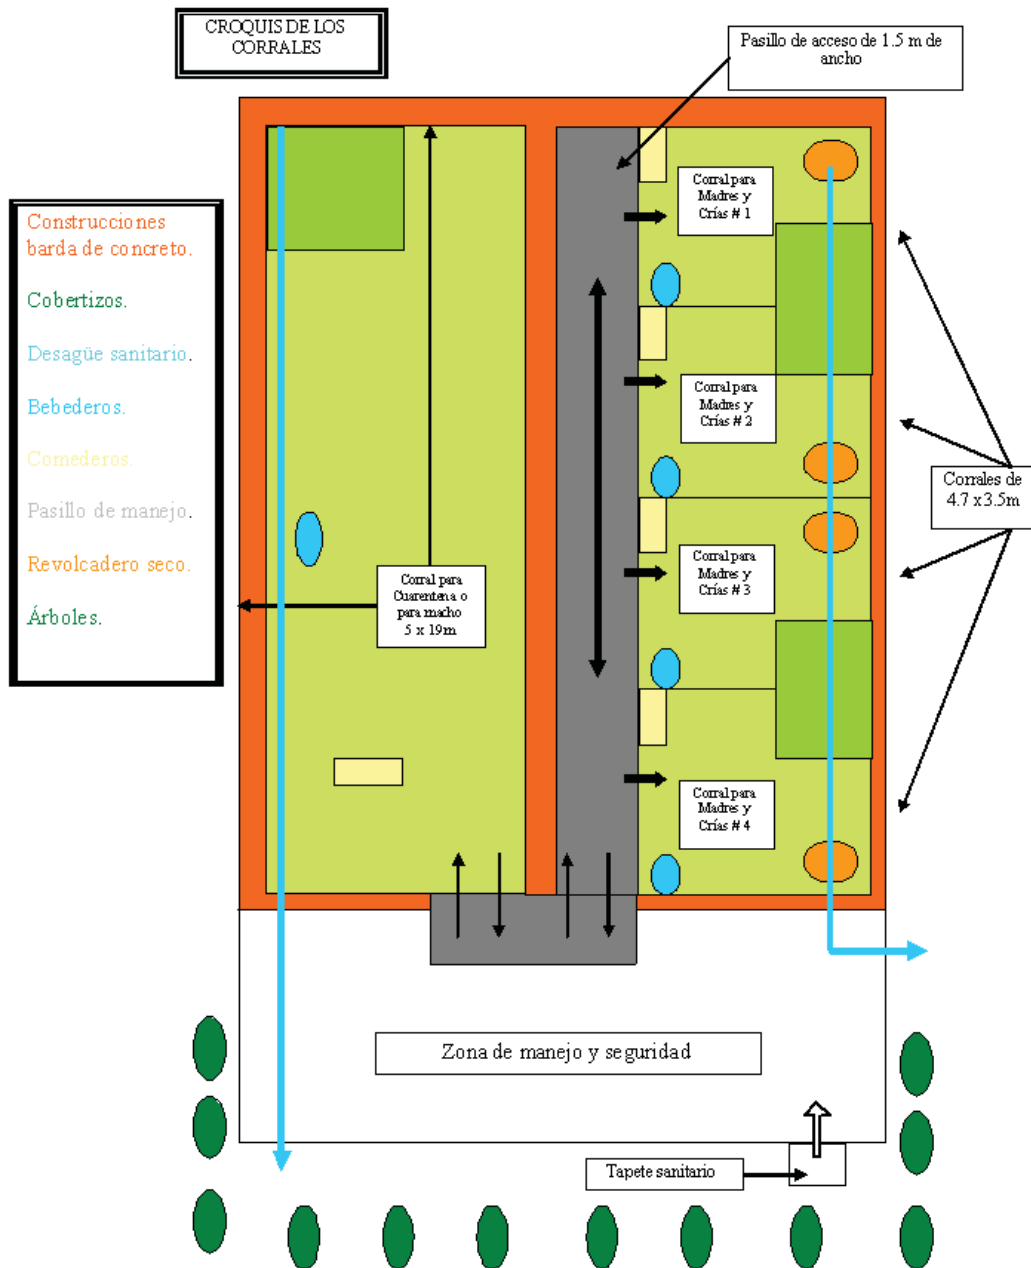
CROQUIS DE LOS CORRALES

Pasillo de acceso de 1.5 m de ancho

Construcciones barda de concreto.

Cobertizos.

Desagüe sanitario.

Bebederos.

Comederos.

Pasillo de manejo.

Revolcadero seco.

Árboles.

Corral para Madres y Crías # 1

Corral para Madres y Crías # 2

Corral para Madres y Crías # 3

Corral para Madres y Crías # 4

Corrales de 4.7 x 3.5m

Corral para Cuarentena o para macho 5 x 19m

Zona de manejo y seguridad

Tapete sanitario